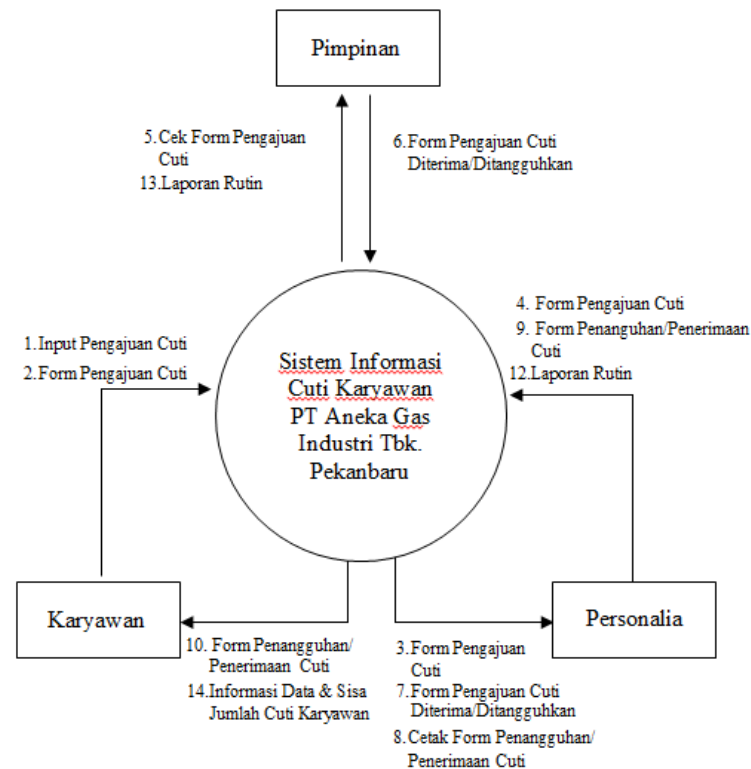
Pimpinan

5. Cek Form Pengajuan Cuti
13. Laporan Rutin

6. Form Pengajuan Cuti Diterima/Ditangguhkan

4. Form Pengajuan Cuti
9. Form Penanguhan/Penerimaan Cuti
12. Laporan Rutin

1. Input Pengajuan Cuti
2. Form Pengajuan Cuti

Sistem Informasi Cuti Karyawan PT Aneka Gas Industri Tbk. Pekanbaru

Karyawan

Personalia

10. Form Penangguhan/ Penerimaan Cuti
14. Informasi Data & Sisa Jumlah Cuti Karyawan

3. Form Pengajuan Cuti
7. Form Pengajuan Cuti Diterima/Ditangguhkan
8. Cetak Form Penangguhan/ Penerimaan Cuti